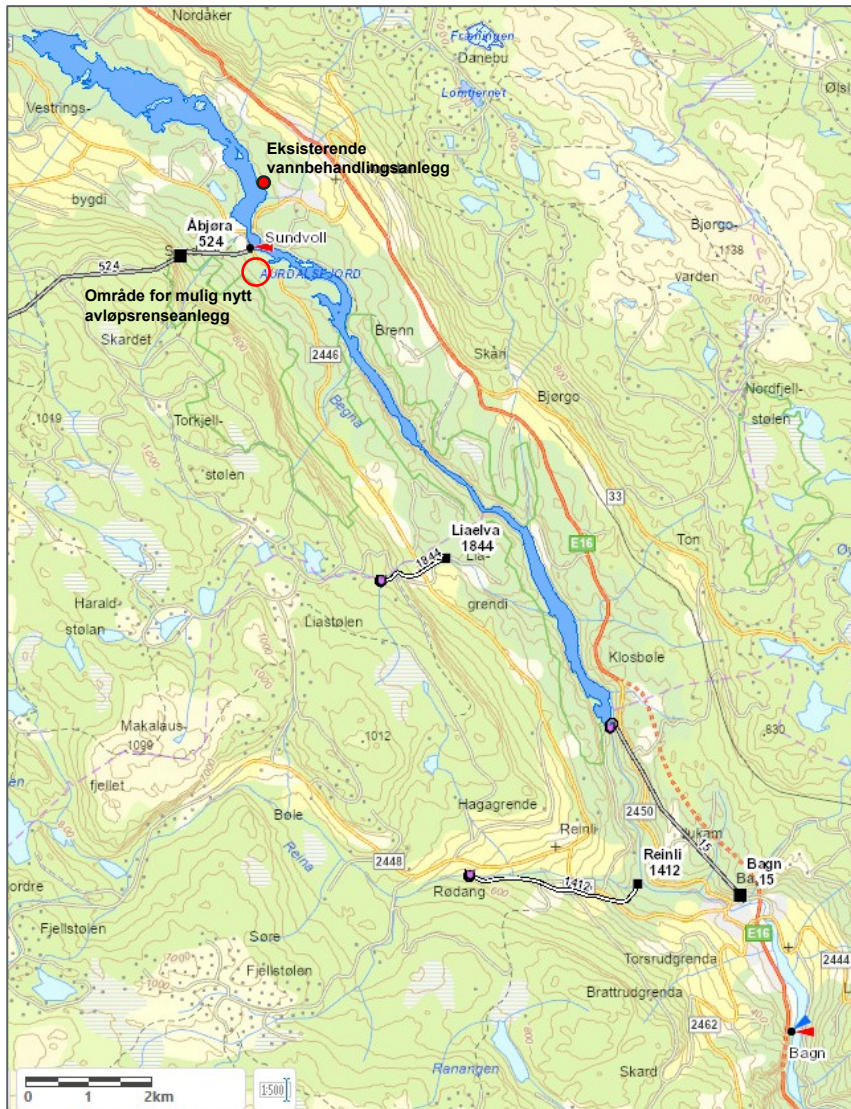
Nordåker
Framingen
Danebu
Lomtjernet
Ølsl
Vestrings-
bygdi
Eksisterende vannbehandlingsanlegg
Åbjøra 524
Sundvoll
524
AURDALSFJORD
Område for mulig nytt avløpsrenseanlegg
Bjørgo-
1138
varden
Skardet
Brenn
Skån
2446
1019
Torkjell-
Begna
Bjørgo
Nordfjell-
stølen
stølen
33
Liaelva 1844
1844
Lia-
E16
Ton
grendi
Harald-
stølan
Liastølen
Klosbøle
Makalaus-
1099
1012
830
fjellet
Hagagrende
2450
Bøle
Reinli
Reina
2448
Reinli 1412
Bagn 15
Rødang
1412
E16
ordre
Fjellstølen
Søre
Torsrudgrenda
2444
Fjellstølen
Brattrudgrenda
2462
Ranangen
Skard
Bagn
0
1
2km
1:500